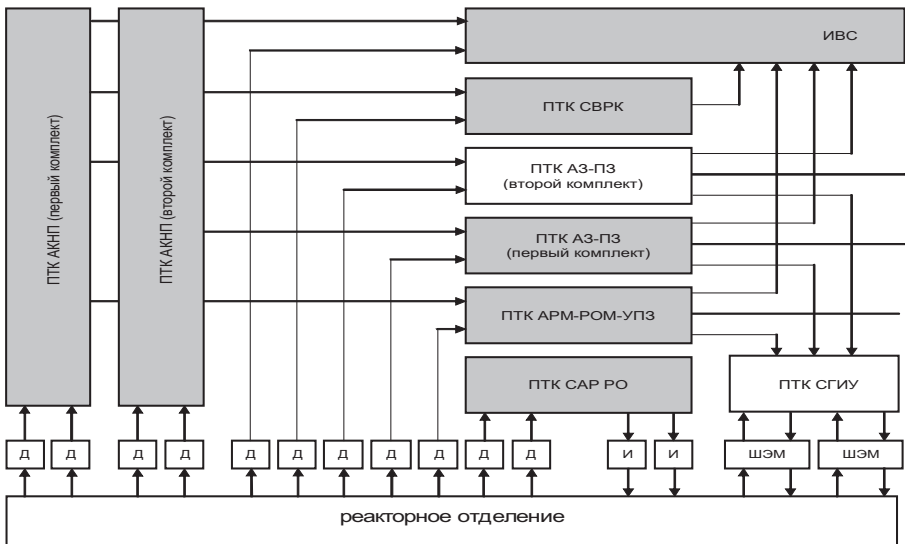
ПТК АКНП (первый комплект)

ПТК АКНП (второй комплект)

ИВС

ПТК СВРК

ПТК АЗ-ПЗ
(второй комплект)

ПТК АЗ-ПЗ
(первый комплект)

ПТК АРМ-РОМ-УПЗ

ПТК САР РО

ПТК СГИУ

Д Д Д Д Д Д Д Д Д Д Д И И ШЭМ ШЭМ

реакторное отделение